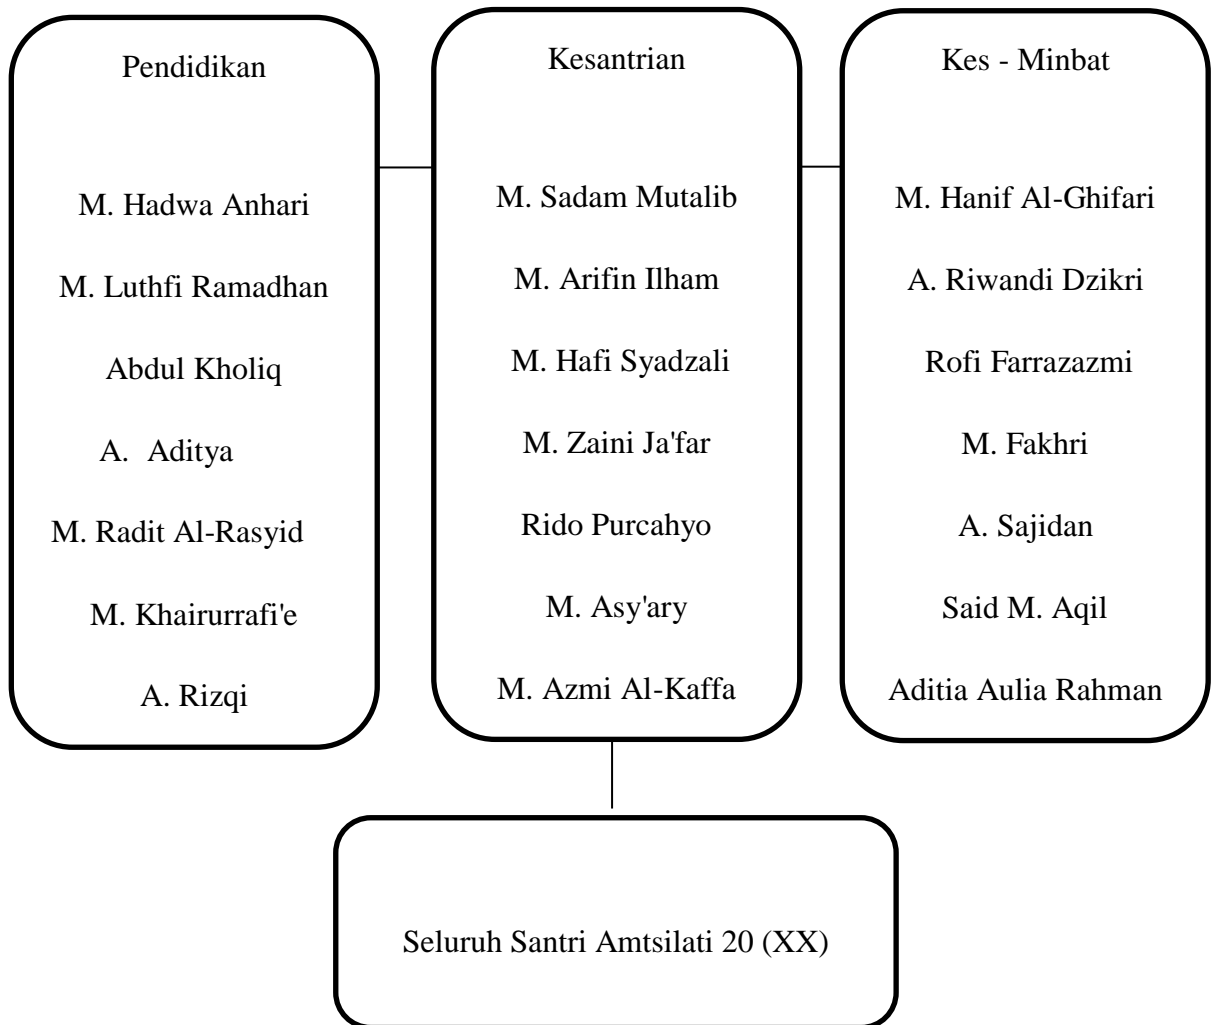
Pendidikan

M. Hadwa Anhari

M. Luthfi Ramadhan

Abdul Kholiq

A. Aditya

M. Radit Al-Rasyid

M. Khairurrafi'e

A. Rizqi

Kesantrian

M. Sadam Mutalib

M. Arifin Ilham

M. Hafi Syadzali

M. Zaini Ja'far

Rido Purcahyo

M. Asy'ary

M. Azmi Al-Kaffa

Kes - Minbat

M. Hanif Al-Ghifari

A. Riwandi Dzikri

Rofi Farrazazmi

M. Fakhri

A. Sajidan

Said M. Aqil

Aditia Aulia Rahman

Seluruh Santri Amtsilati 20 (XX)